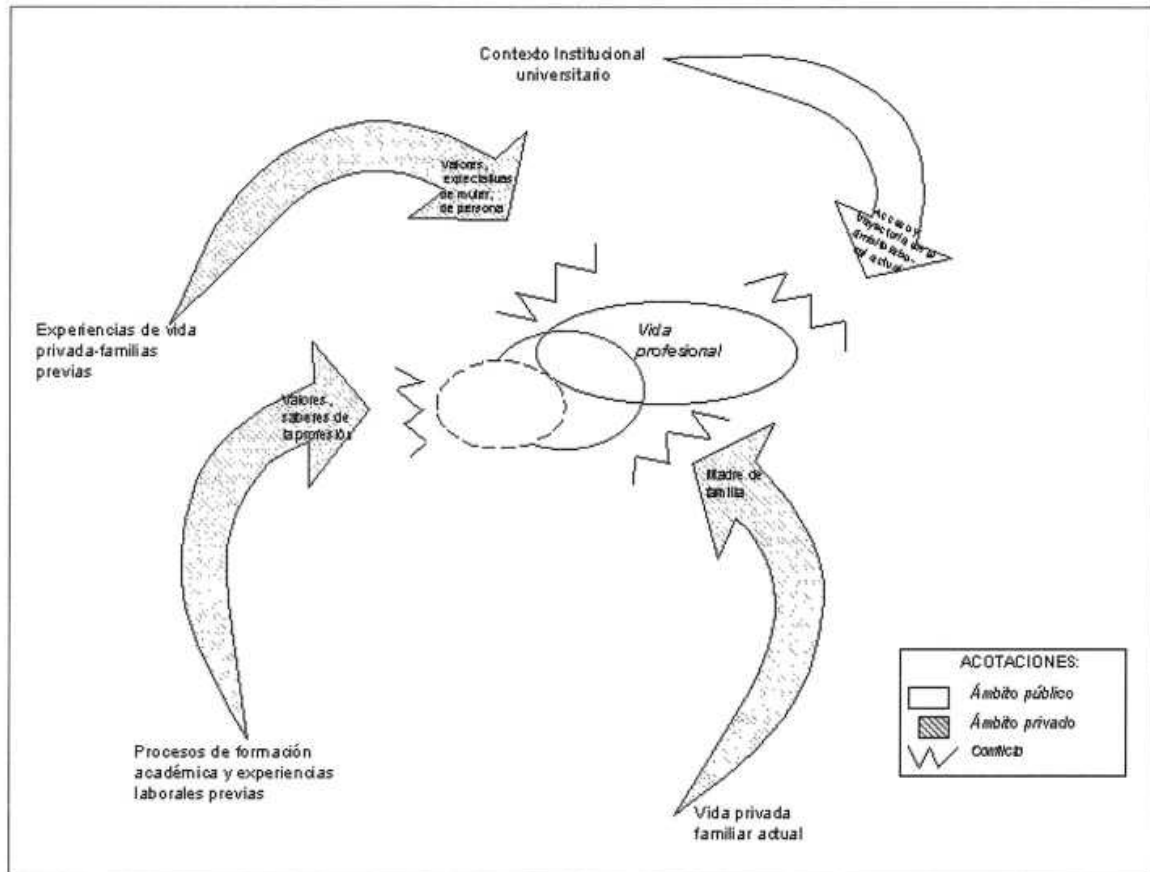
Contexto Institucional universitario

Valores, expectativas de mujer, de persona

Acceso y trayectoria laboral ámbito laboral actual

Experiencias de vida privada-familias previas

Vida profesional

Valores, saberes de la profesión

Madre de familia

ACOTACIONES:

Ámbito público

Ámbito privado

Conflicto

Procesos de formación académica y experiencias laborales previas

Vida privada familiar actual